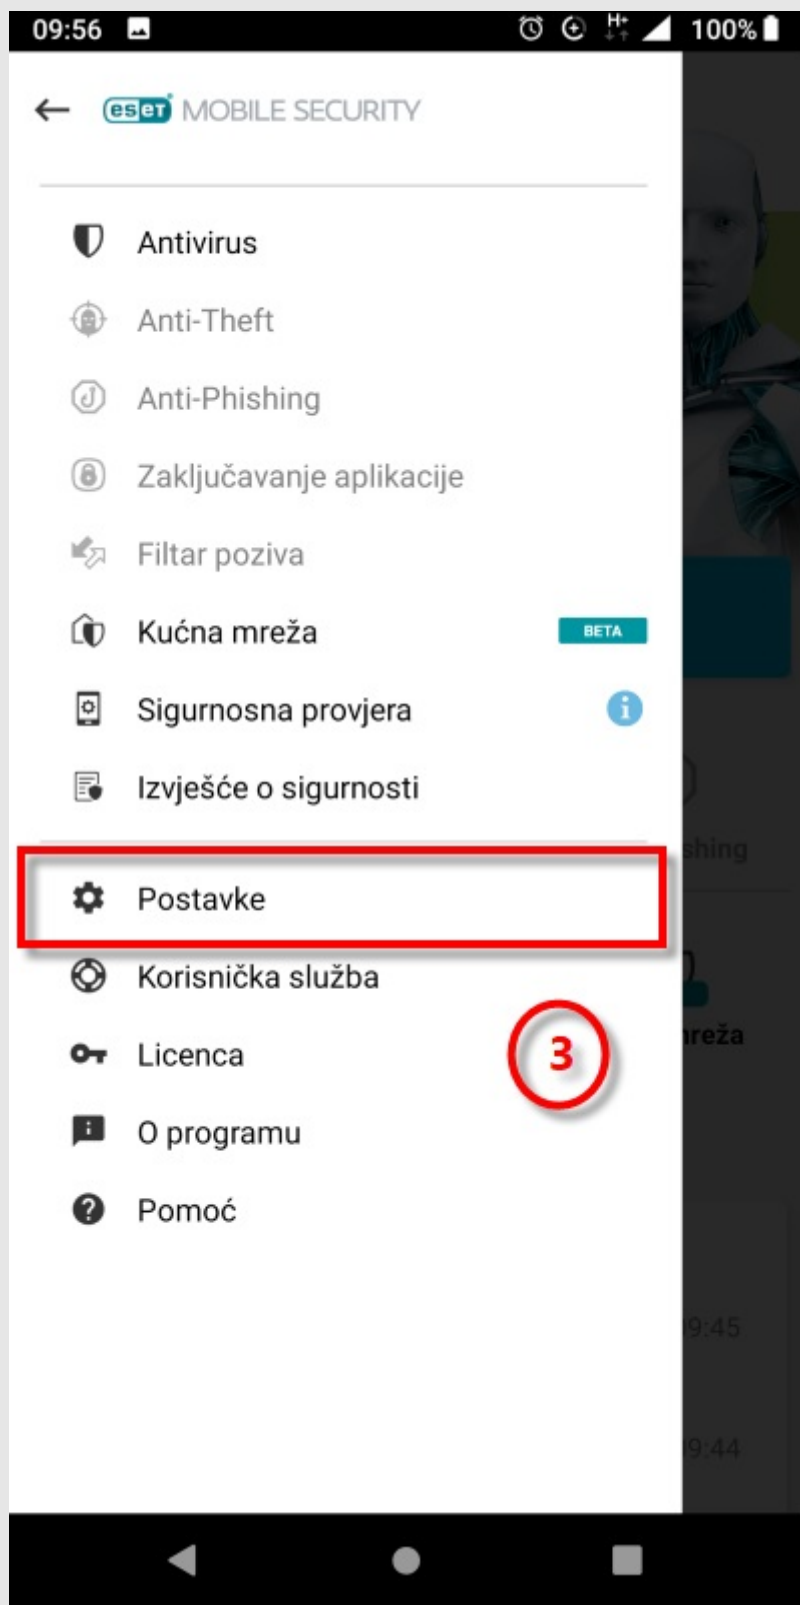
09:56 H+ 100%

eset MOBILE SECURITY

Antivirus

Anti-Theft

Anti-Phishing

Zaključavanje aplikacije

Filtar poziva

Kućna mreža BETA

Sigurnosna provjera

Izvješće o sigurnosti

Postavke

Korisnička služba

Licenca

O programu

Pomoć

3

shing

reža

9:45

9:44